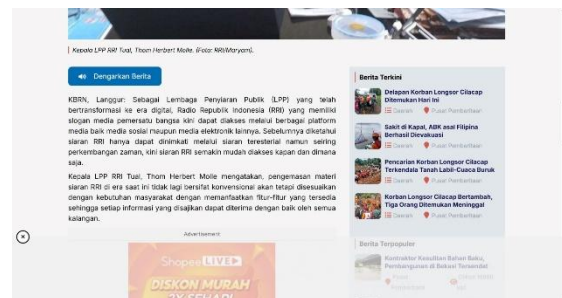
Kepala LPP RRI Tual, Thom Herbert Moile. (Foto: RRI/Maryam).

Dengarkan Berita

KBRN, Langgur: Sebagai Lembaga Penyiaran Publik (LPP) yang telah bertransformasi ke era digital, Radio Republik Indonesia (RRI) yang memiliki slogan media pemersatu bangsa kini dapat diakses melalui berbagai platform media baik media sosial maupun media elektronik lainnya. Sebelumnya diketahui siaran RRI hanya dapat dinikmati melalui siaran teresterial namun seiring perkembangan zaman, kini siaran RRI semakin mudah diakses kapan dan dimana saja.

Kepala LPP RRI Tual, Thom Herbert Moile mengatakan, pengemasan materi siaran RRI di era saat ini tidak lagi bersifat konvensional akan tetapi disesuaikan dengan kebutuhan masyarakat dengan memanfaatkan fitur-fitur yang tersedia sehingga setiap informasi yang disajikan dapat diterima dengan baik oleh semua kalangan.

Advertisement

Shopee LIVE
DISKON MURAH
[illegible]

Berita Terkini

Delapan Korban Longsor Cilacap Ditemukan Hari Ini
Daerah Pusat Pemberitaan

Sakit di Kapal, ABK asal Filipina Berhasil Dievakuasi
Daerah Pusat Pemberitaan

Pencarian Korban Longsor Cilacap Terkendala Tanah Labil-Cuaca Buruk
Daerah Pusat Pemberitaan

Korban Longsor Cilacap Bertambah, Tiga Orang Ditemukan Meninggal
Daerah Pusat Pemberitaan

Berita Terpopuler

Kontraktor Kesulitan Bahan Baku, Pembangunan di Bekasi Tersendat
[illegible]